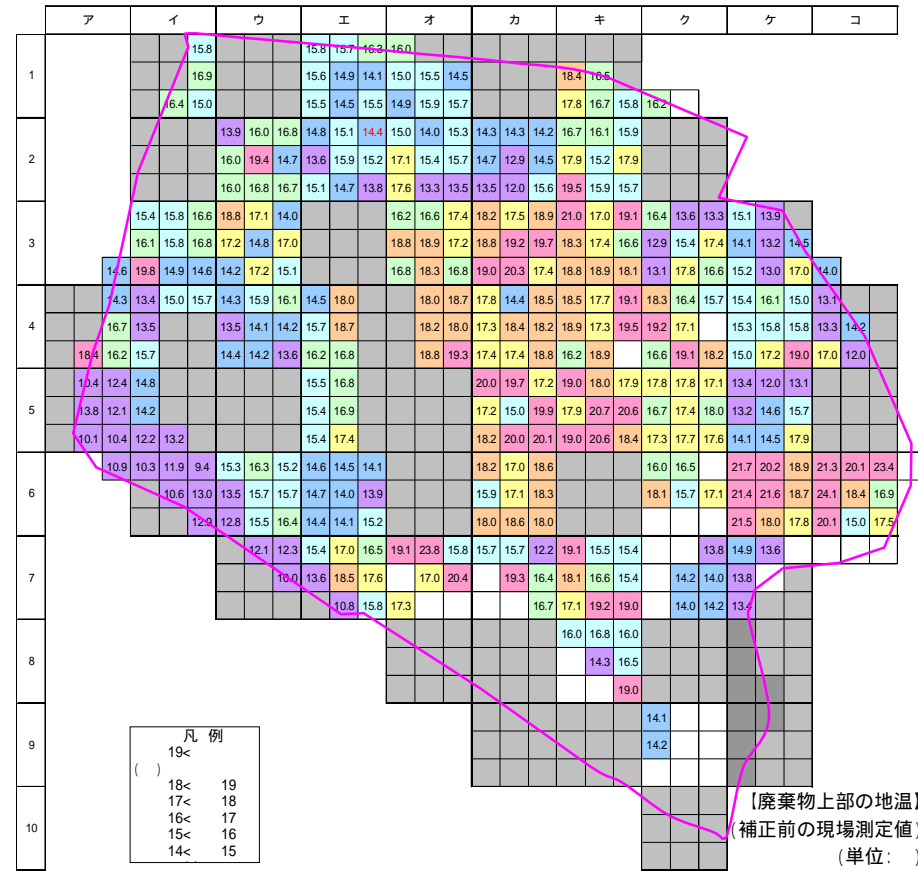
| | ア | イ | ウ | エ | オ | カ | キ | ク | ケ | コ |
|---|---|---|---|---|---|---|---|---|---|---|
| 1 | | 15.8 | | 15.8 15.7 16.3 | 16.0 | | | | | |
| | | 16.9 | | 15.6 14.9 14.1 | 15.0 15.5 14.5 | | 18.4 10.5 | | | |
| | | 16.4 15.0 | | 15.5 14.5 15.5 | 14.9 15.9 15.7 | | 17.8 16.7 15.8 | 16.2 | | |
| 2 | | | 13.9 16.0 16.8 | 14.8 15.1 14.4 | 15.0 14.0 15.3 | 14.3 14.3 14.2 | 16.7 16.1 15.9 | | | |
| | | | 16.0 19.4 14.7 | 13.6 15.9 15.2 | 17.1 15.4 15.7 | 14.7 12.9 14.5 | 17.9 15.2 17.9 | | | |
| | | | 16.0 16.8 16.7 | 15.1 14.7 13.8 | 17.6 13.3 13.5 | 13.5 12.0 15.6 | 19.5 15.9 15.7 | | | |
| 3 | | 15.4 15.8 16.6 | 18.8 17.1 14.0 | | 16.2 16.6 17.4 | 18.2 17.5 18.9 | 21.0 17.0 19.1 | 16.4 13.6 13.3 | 15.1 13.9 | |
| | | 16.1 15.8 16.8 | 17.2 14.8 17.0 | | 18.8 18.9 17.2 | 18.8 19.2 19.7 | 18.3 17.4 16.6 | 12.9 15.4 17.4 | 14.1 13.2 14.5 | |
| | 14.6 | 19.8 14.9 14.6 | 14.2 17.2 15.1 | | 16.8 18.3 16.8 | 19.0 20.3 17.4 | 18.8 18.9 18.1 | 13.1 17.8 16.6 | 15.2 13.0 17.0 | 14.0 |
| 4 | 14.3 | 13.4 15.0 15.7 | 14.3 15.9 16.1 | 14.5 18.0 | 18.0 18.7 | 17.8 14.4 18.5 | 18.5 17.7 19.1 | 18.3 16.4 15.7 | 15.4 16.1 15.0 | 13.1 |
| | 16.7 | 13.5 | 13.5 14.1 14.2 | 15.7 18.7 | 18.2 18.0 | 17.3 18.4 18.2 | 18.9 17.3 19.5 | 19.2 17.1 | 15.3 15.8 15.8 | 13.3 14.2 |
| | 18.4 16.2 | 15.7 | 14.4 14.2 13.6 | 16.2 16.8 | 18.8 19.3 | 17.4 17.4 18.8 | 16.2 18.9 | 16.6 19.1 18.2 | 15.0 17.2 19.0 | 17.0 12.0 |
| 5 | 10.4 12.4 | 14.8 | | 15.5 16.8 | | 20.0 19.7 17.2 | 19.0 18.0 17.9 | 17.8 17.8 17.1 | 13.4 12.0 13.1 | |
| | 13.8 12.1 | 14.2 | | 15.4 16.9 | | 17.2 15.0 19.9 | 17.9 20.7 20.6 | 16.7 17.4 18.0 | 13.2 14.6 15.7 | |
| | 10.1 10.4 | 12.2 13.2 | | 15.4 17.4 | | 18.2 20.0 20.1 | 19.0 20.6 18.4 | 17.3 17.7 17.6 | 14.1 14.5 17.9 | |
| 6 | | 10.9 10.3 11.9 9.4 | 15.3 16.3 15.2 | 14.6 14.5 14.1 | | 18.2 17.0 18.6 | | 16.0 16.5 | 21.7 20.2 18.9 | 21.3 20.1 23.4 |
| | | 10.6 13.0 | 13.5 15.7 15.7 | 14.7 14.0 13.9 | | 15.9 17.1 18.3 | | 18.1 15.7 17.1 | 21.4 21.6 18.7 | 24.1 18.4 16.9 |
| | | 12.9 | 12.8 15.5 16.4 | 14.4 14.1 15.2 | | 18.0 18.6 18.0 | | | 21.5 18.0 17.8 | 20.1 15.0 17.5 |
| 7 | | | 12.1 12.3 | 15.4 17.0 16.5 | 19.1 23.8 15.8 | 15.7 15.7 12.2 | 19.1 15.5 15.4 | 13.8 | 14.9 13.6 | |
| | | | 10.0 | 13.6 18.5 17.6 | 17.0 20.4 | 19.3 16.4 | 18.1 16.6 15.4 | 14.2 14.0 | 13.8 | |
| | | | | 10.8 15.8 | 17.3 | 16.7 | 17.1 19.2 19.0 | 14.0 14.2 | 13.4 | |
| 8 | | | | | | | 16.0 16.8 16.0 | | | |
| | | | | | | | 14.3 16.5 | | | |
| | | | | | | | 19.0 | | | |
| 9 | | | | | | | | 14.1 | | |
| | | | | | | | | 14.2 | | |
| 10 | | | | | | | | | | |

凡 例
19<
( )
18< 19
17< 18
16< 17
15< 16
14< 15

【廃棄物上部の地温】
(補正前の現場測定値)
(単位: )